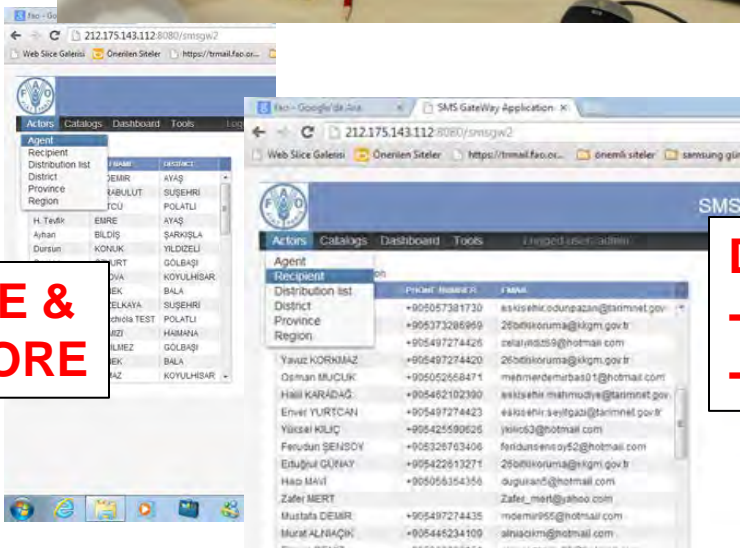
212.175.143.112:8080/smsgw2

Web Slice Galerisi Önerilen Siteler https://trmail.fao.or...

Actors Catalogs Dashboard Tools Log

Agent
Recipient
Distribution list
District
Province
Region

| NAME | DISTRICT |
|---|---|
| DEMIR | AYAŞ |
| RABULUT | SUŞEHRI |
| TCU | POLATLI |
| H. Tevfik EMRE | AYAŞ |
| Ayhan BILDIŞ | ŞARKIŞLA |
| Dursun KONUK | YILDIZELI |
| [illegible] | GÖLBAŞI |
| OVA | KOYULHISAR |
| BEK | BALA |
| ELKAYA | SUŞEHRI |
| chiola TEST | POLATLI |
| MIZI | HAIMANA |
| YILMEZ | GÖLBAŞI |
| BEK | BALA |
| PAZ | KOYULHISAR |

E &
ORE

fao - Google'da Ara SMS GateWay Application

212.175.143.112:8080/smsgw2

Web Slice Galerisi Önerilen Siteler https://trmail.fao.or... önemli siteler samsung gü

SMS

Actors Catalogs Dashboard Tools Logged user: admin

Agent
Recipient
Distribution list
District
Province
Region

| | PHONE NUMBER | EMAIL |
|---|---|---|
| | +905057381730 | eskisehir.odunpazari@tarimnet.gov |
| | +905373285969 | 26bitkikoruma@kkgm.gov.tr |
| | +905497274426 | celalyildiz59@hotmail.com |
| Yavuz KORKMAZ | +905497274420 | 26bitkikoruma@kkgm.gov.tr |
| Osman MUCUK | +905052558471 | mehmerdemirbas01@hotmail.com |
| Halil KARADAĞ | +905462102390 | eskisehir.mahmudiye@tarimnet.gov |
| Enver YURTCAN | +905497274423 | eskisehir.seyitgazi@tarimnet.gov.tr |
| Yüksel KILIÇ | +905425590626 | ykilic63@hotmail.com |
| Ferudun ŞENSOY | +905326763406 | feridunsensoy52@hotmail.com |
| Ertuğrul GÜNAY | +905422613271 | 26bitkikoruma@kkgm.gov.tr |
| Hacı MAVİ | +905056354356 | duguran5@hotmail.com |
| Zafer MERT | | Zafer_mert@yahoo.com |
| Mustafa DEMIR | +905497274435 | mdemir955@hotmail.com |
| Murat ALNIAÇIK | +905446234109 | alniacikm@hotmail.com |

D
-
-